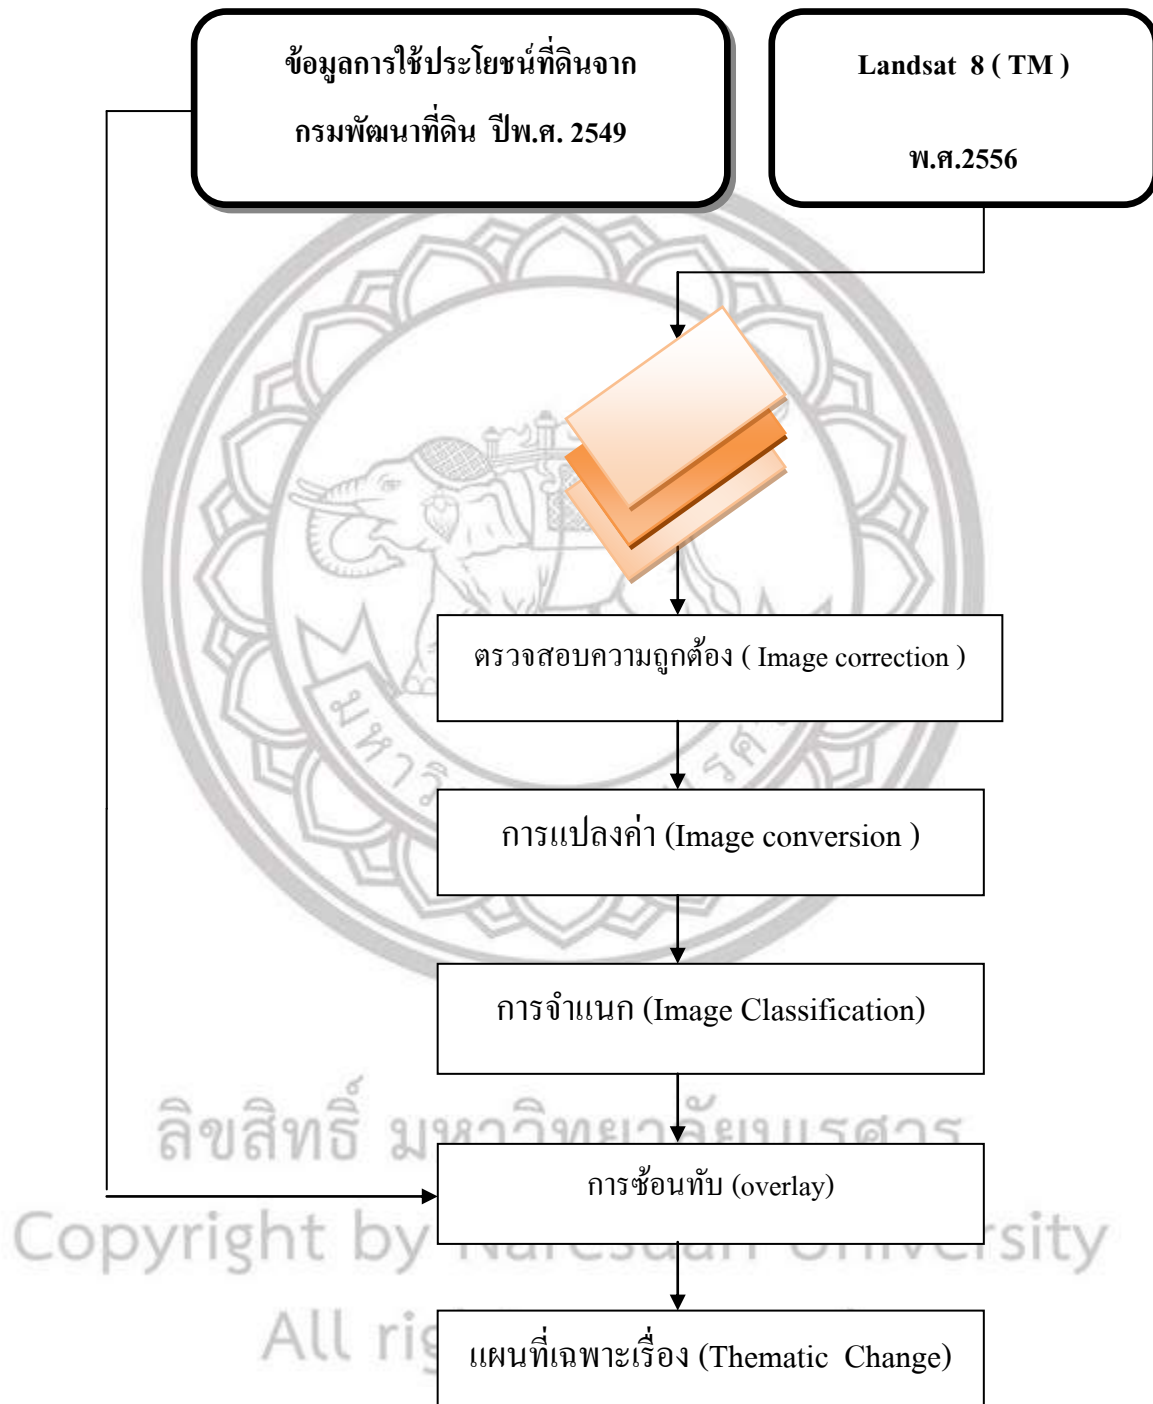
ข้อมูลการใช้ประโยชน์ที่ดินจาก กรมพัฒนาที่ดิน ปีพ.ศ. 2549

Landsat 8 ( TM )

พ.ศ.2556

ตรวจสอบความถูกต้อง ( Image correction )

การแปลงค่า (Image conversion )

การจำแนก (Image Classification)

ลิขสิทธิ์ มหาวิทยาลัยนเรศวร

การซ้อนทับ (overlay)

Copyright by Naresuan University

All rights reserved

แผนที่เฉพาะเรื่อง (Thematic Change)